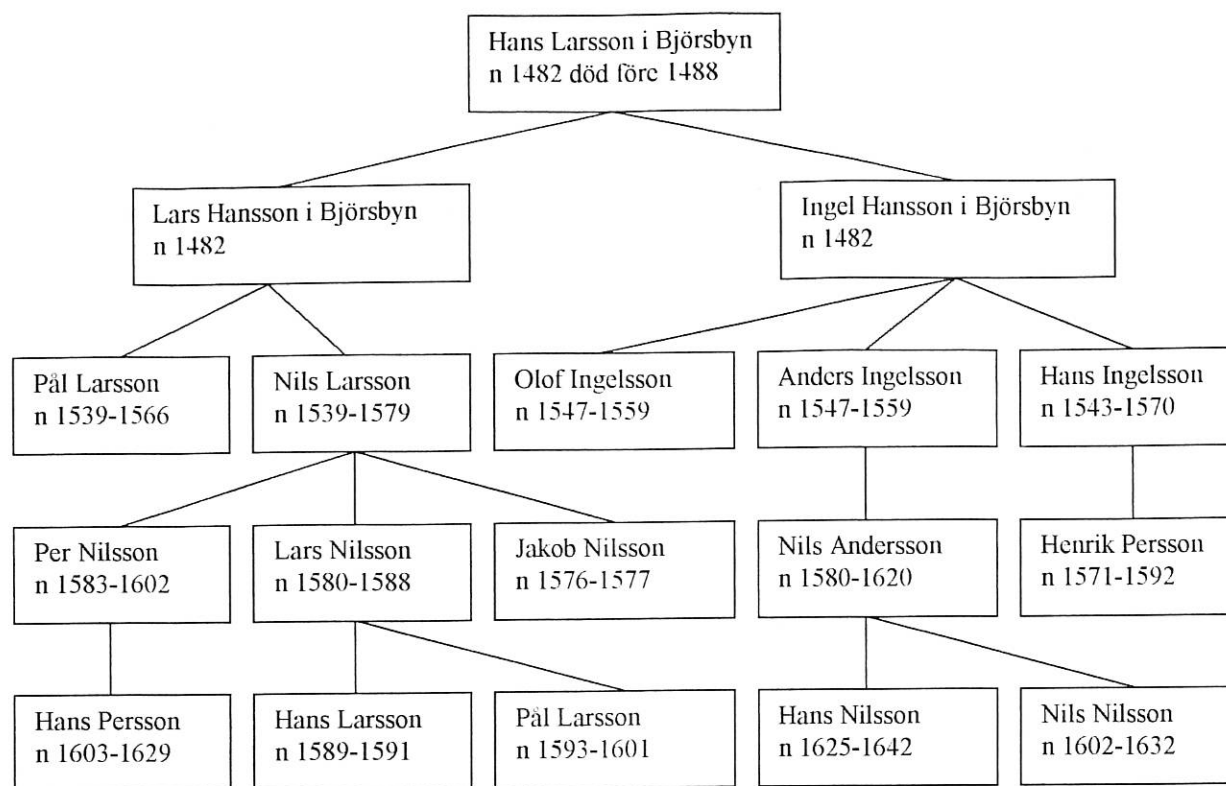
Hans Larsson i Björsbyn
n 1482 död före 1488

Lars Hansson i Björsbyn
n 1482

Ingel Hansson i Björsbyn
n 1482

Pål Larsson
n 1539-1566

Nils Larsson
n 1539-1579

Olof Ingelsson
n 1547-1559

Anders Ingelsson
n 1547-1559

Hans Ingelsson
n 1543-1570

Per Nilsson
n 1583-1602

Lars Nilsson
n 1580-1588

Jakob Nilsson
n 1576-1577

Nils Andersson
n 1580-1620

Henrik Persson
n 1571-1592

Hans Persson
n 1603-1629

Hans Larsson
n 1589-1591

Pål Larsson
n 1593-1601

Hans Nilsson
n 1625-1642

Nils Nilsson
n 1602-1632